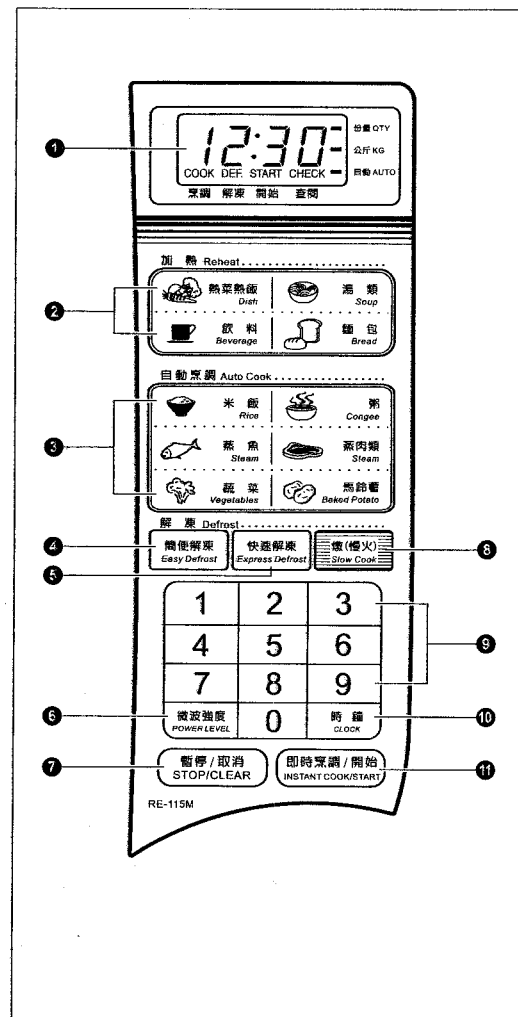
1
12:30
份量 QTY
公斤 KG
自動 AUTO
COOK DEF. START CHECK
烹調 解凍 開始 查閱

加熱 Reheat
2
熱菜熱飯 Dish
湯類 Soup
飲料 Beverage
麵包 Bread

自動烹調 Auto Cook
3
米飯 Rice
粥 Congee
蒸魚 Steam
蒸肉類 Steam
蔬菜 Vegetables
焗薯 Baked Potato

解凍 Defrost
4
簡便解凍 Easy Defrost
5
快速解凍 Express Defrost
8
燉(慢火) Slow Cook

1 2 3
4 5 6
7 8 9
9
6
微波強度 POWER LEVEL
0
時鐘 CLOCK
10

7
暫停/取消 STOP/CLEAR
即時烹調/開始 INSTANT COOK/START
11

RE-115M